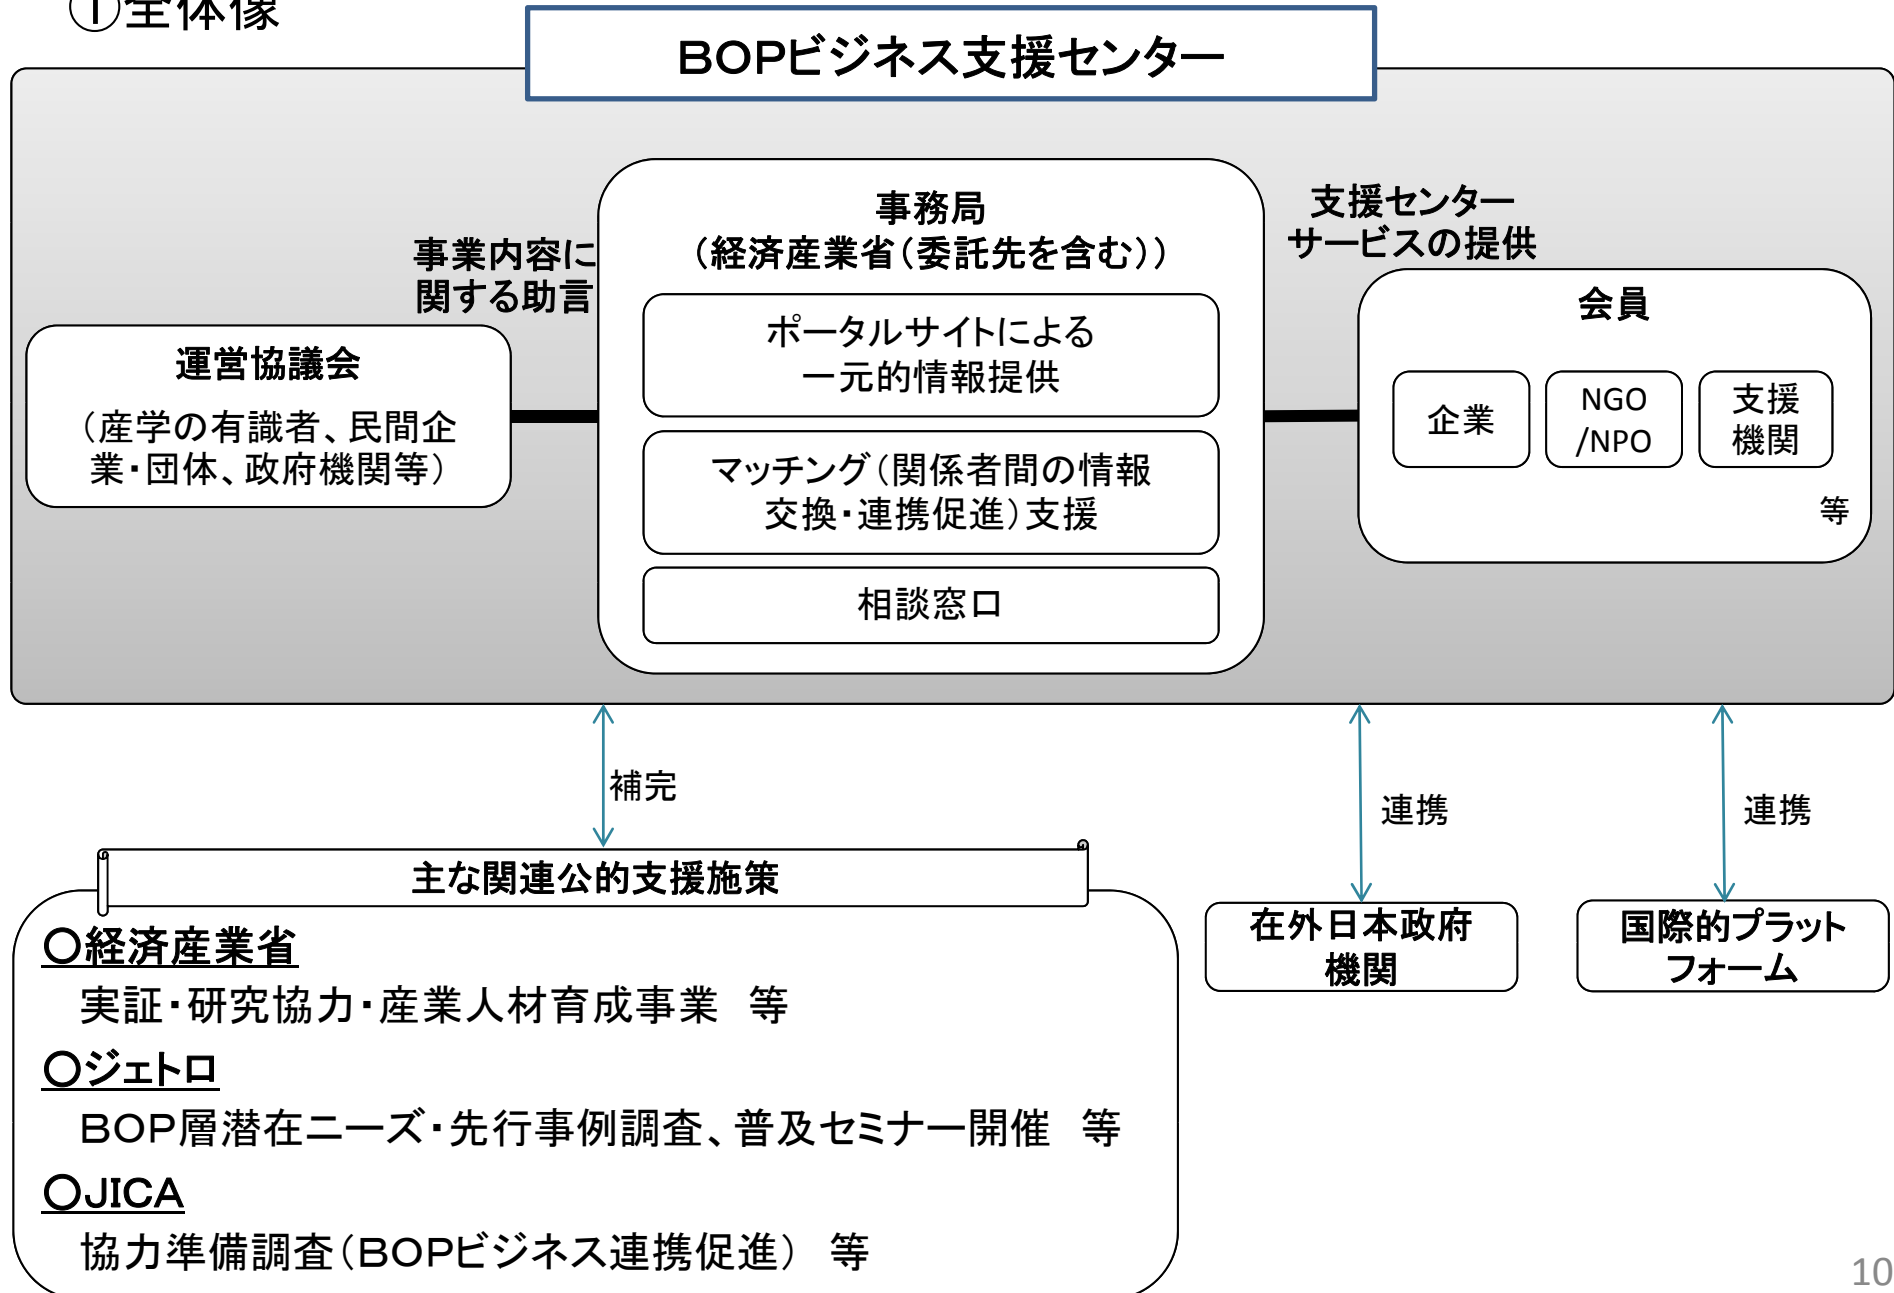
①全体像

BOPビジネス支援センター

事業内容に関する助言

運営協議会
（産学の有識者、民間企業・団体、政府機関等）

事務局
（経済産業省（委託先を含む））

ポータルサイトによる一元的情報提供

マッチング（関係者間の情報交換・連携促進）支援

相談窓口

支援センターサービスの提供

会員

企業

NGO /NPO

支援機関

等

補完

連携

連携

主な関連公的支援施策

○経済産業省
実証・研究協力・産業人材育成事業　等

○ジェトロ
BOP層潜在ニーズ・先行事例調査、普及セミナー開催　等

○JICA
協力準備調査（BOPビジネス連携促進）　等

在外日本政府機関

国際的プラットフォーム

10